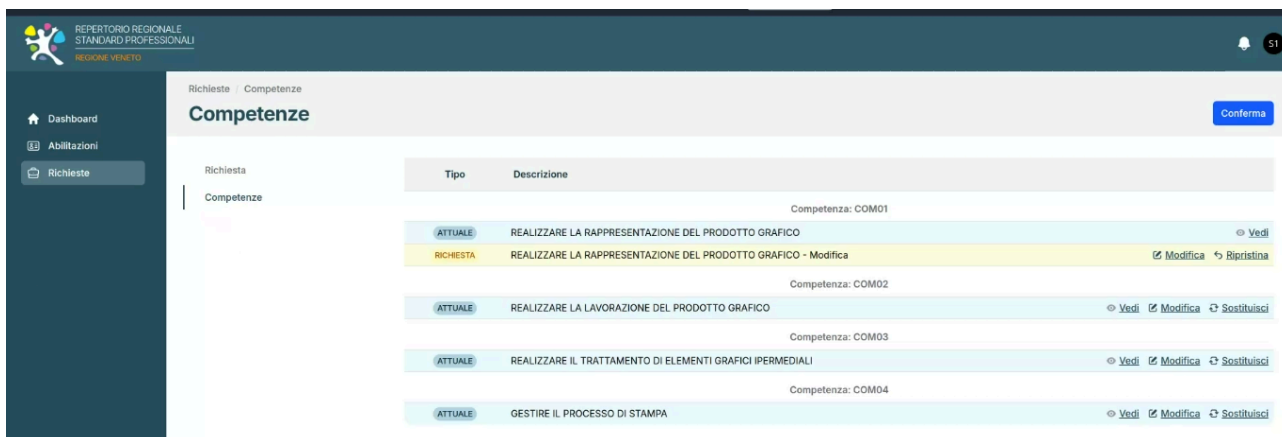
REPERTORIO REGIONALE STANDARD PROFESSIONALI
REGIONE VENETO

S1

Dashboard
Abilitazioni
Richieste

Richieste / Competenze
Competenze

Conferma

Richiesta
Competenze

| Tipo | Descrizione | |
|---|---|---|
| | Competenza: COM01 | |
| ATTUALE | REALIZZARE LA RAPPRESENTAZIONE DEL PRODOTTO GRAFICO | Vedi |
| RICHIESTA | REALIZZARE LA RAPPRESENTAZIONE DEL PRODOTTO GRAFICO - Modifica | Modifica Ripristina |
| | Competenza: COM02 | |
| ATTUALE | REALIZZARE LA LAVORAZIONE DEL PRODOTTO GRAFICO | Vedi Modifica Sostituisci |
| | Competenza: COM03 | |
| ATTUALE | REALIZZARE IL TRATTAMENTO DI ELEMENTI GRAFICI IPERMEDIALI | Vedi Modifica Sostituisci |
| | Competenza: COM04 | |
| ATTUALE | GESTIRE IL PROCESSO DI STAMPA | Vedi Modifica Sostituisci |